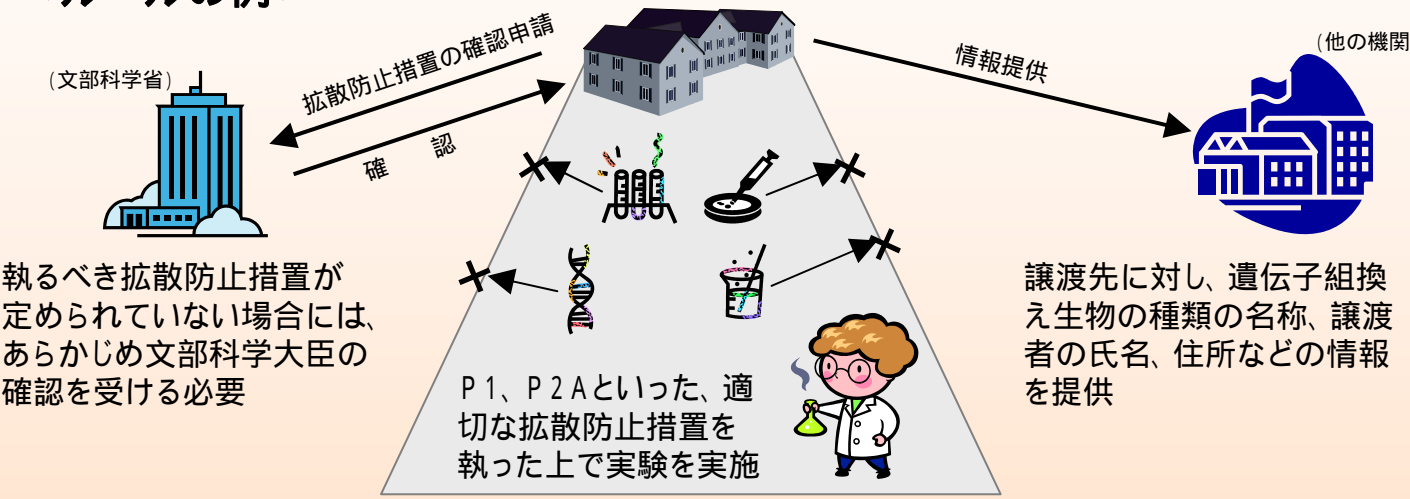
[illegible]

（文部科学省）

拡散防止措置の確認申請

確　認

情報提供

（他の機関

執るべき拡散防止措置が定められていない場合には、あらかじめ文部科学大臣の確認を受ける必要

Ｐ１、Ｐ２Ａといった、適切な拡散防止措置を執った上で実験を実施

譲渡先に対し、遺伝子組換え生物の種類の名称、譲渡者の氏名、住所などの情報を提供